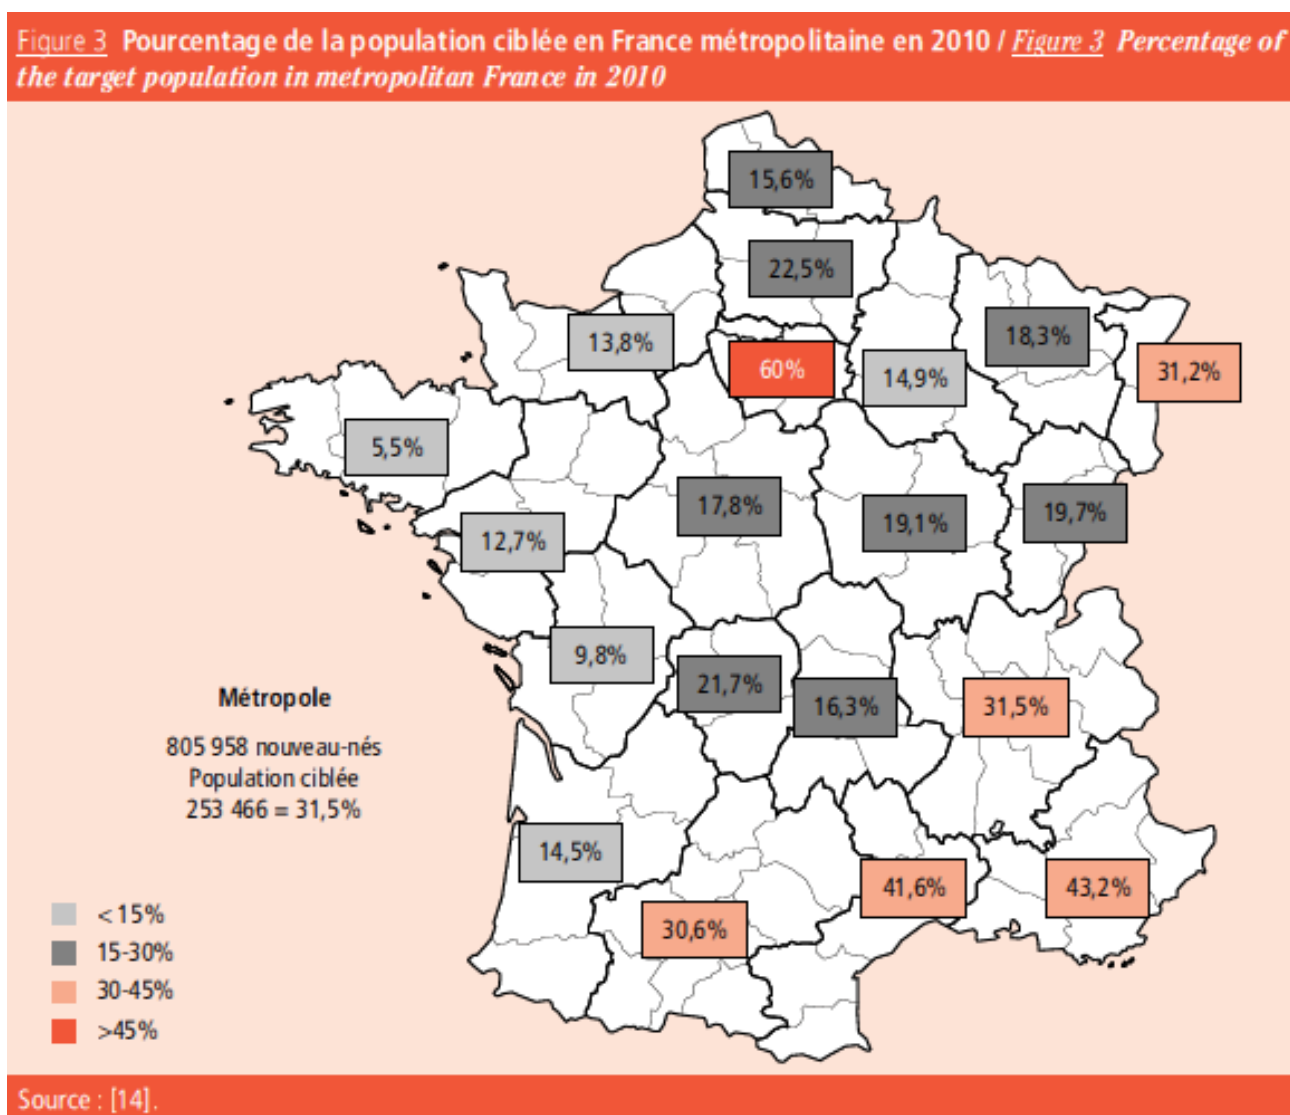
Figure 3 Pourcentage de la population ciblée en France métropolitaine en 2010 / Figure 3 Percentage of the target population in metropolitan France in 2010

15,6%

22,5%

13,8%

60%

14,9%

18,3%

31,2%

5,5%

17,8%

19,1%

19,7%

12,7%

9,8%

21,7%

16,3%

31,5%

14,5%

41,6%

43,2%

30,6%

Métropole

805 958 nouveau-nés
Population ciblée
253 466 = 31,5%

<15%
15-30%
30-45%
>45%

Source : [14].